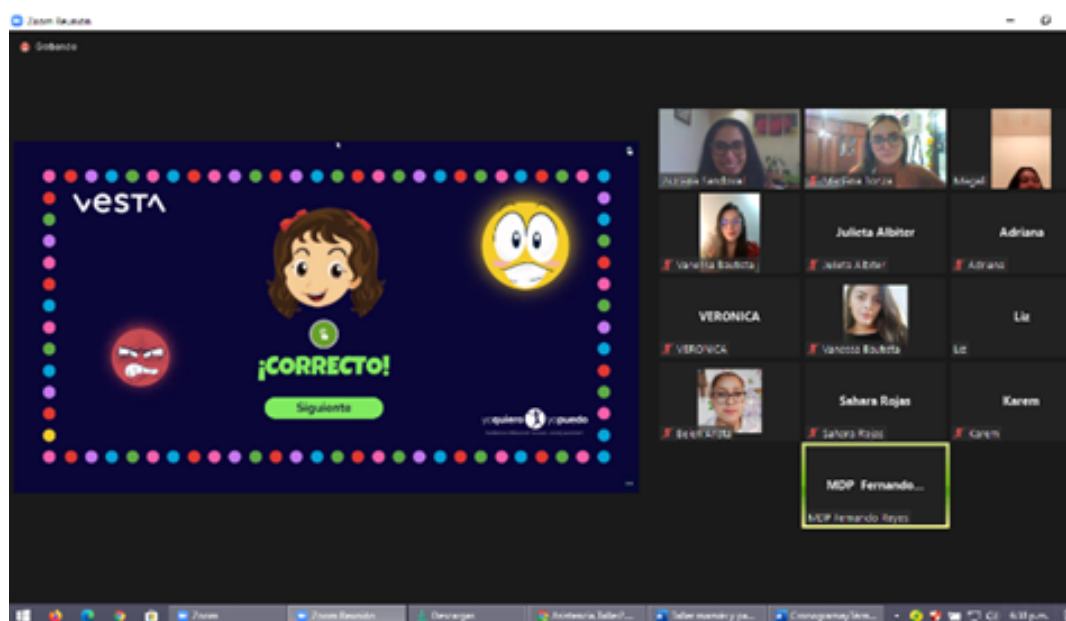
Zoom Reunión

Grabando

VESTA

¡CORRECTO!

Siguiente

yo quiero yo puedo

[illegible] Sandoval

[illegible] Torres

Magali

Julieta Albiter

Adriana

Vanessa Bautista

Julieta Albiter

Adriana

VERONICA

Liz

VERONICA

Vanessa Bautista

Liz

Sahara Rojas

Karem

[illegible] Arista

Sahara Rojas

Karem

MDP Fernando...

MDP Fernando Reyes

Zoom

Zoom Reunión

Descargas

Asistencia Taller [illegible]

Taller mamás y pa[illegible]

Cronograma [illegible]

6:33 p.m.